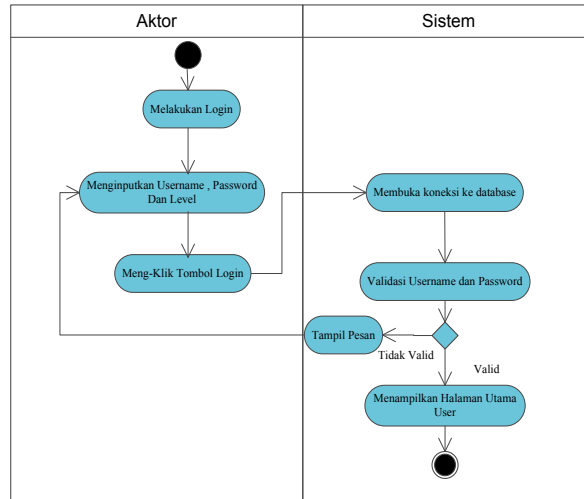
Aktor

Sistem

Melakukan Login

Menginputkan Username , Password Dan Level

Meng-Klik Tombol Login

Membuka koneksi ke database

Validasi Username dan Password

Tampil Pesan

Tidak Valid

Valid

Menampilkan Halaman Utama User